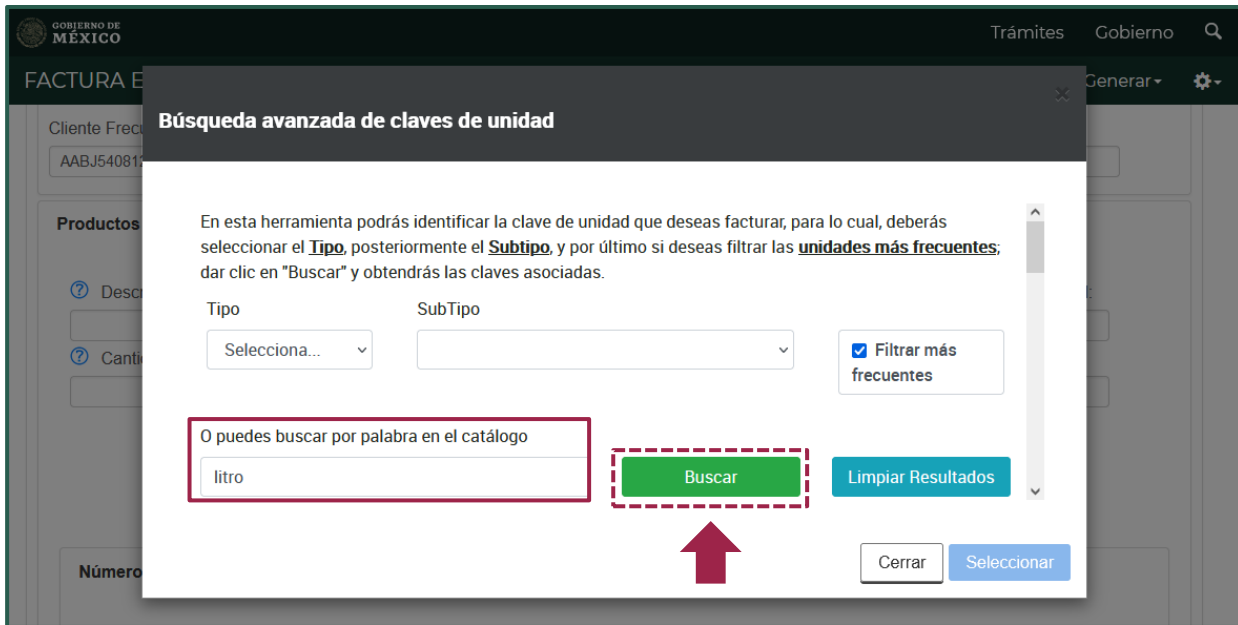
GOBIERNO DE MÉXICO

Trámites Gobierno

FACTURA E

Generar

Cliente Frecu

AABJ540812

Productos

Descr

Canti

Númer

Búsqueda avanzada de claves de unidad

×

En esta herramienta podrás identificar la clave de unidad que deseas facturar, para lo cual, deberás seleccionar el **Tipo**, posteriormente el **Subtipo**, y por último si deseas filtrar las **unidades más frecuentes**; dar clic en "Buscar" y obtendrás las claves asociadas.

Tipo

Selecciona...

SubTipo

Filtrar más frecuentes

O puedes buscar por palabra en el catálogo

litro

Buscar

Limpiar Resultados

Cerrar

Seleccionar